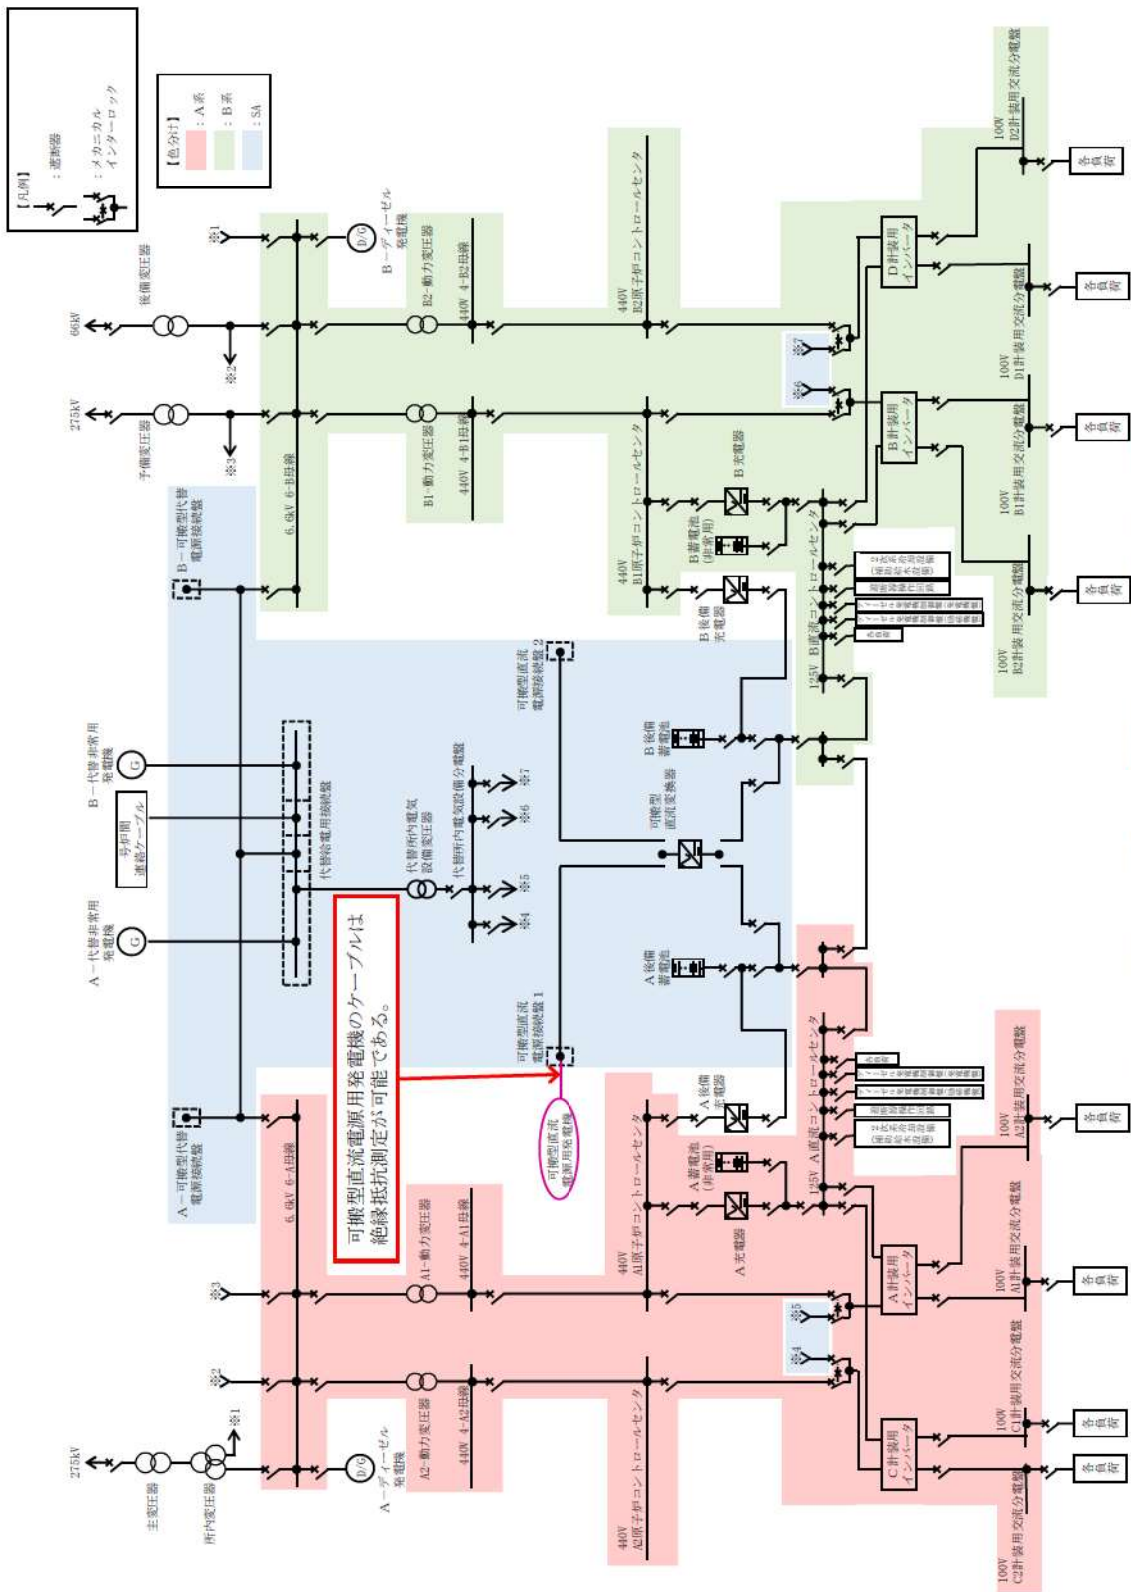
【凡例】
：遮断器
：メカニカルインターロック

【色分け】
：A系
：B系
：SA

66kV
275kV
後備変圧器
予備変圧器
※1
※2
※3
B－ディーゼル発電機
D/G
B2－動力変圧器
B1－動力変圧器
440V 4-B2母線
440V 4-B1母線
6.6kV 6-B母線
440V B2原子炉コントロールセンタ
440V B1原子炉コントロールセンタ
B充電器
B蓄電池（非常用）
B後備充電器
125V B直流コントロールセンタ
※7
※6
B計装用インバータ
D計装用インバータ
100V D1計装用交流分電盤
100V D2計装用交流分電盤
100V B1計装用交流分電盤
100V B2計装用交流分電盤
各負荷
B－可搬型代替電源接続盤
B－代替非常用発電機
G
号炉間連絡ケーブル
代替給電用接続盤
代替所内電気設備変圧器
代替所内電気設備分電盤
※4
※5
※6
※7
可搬型直流電源接続盤2
B後備蓄電池
可搬型直流変換器
A後備蓄電池
可搬型直流電源接続盤1
A－代替非常用発電機
可搬型直流電源用発電機のケーブルは絶縁抵抗測定が可能である。
可搬型直流電源用発電機
A－可搬型代替電源接続盤
6.6kV 6-A母線
A1－動力変圧器
440V 4-A1母線
A2－動力変圧器
440V 4-A2母線
A－ディーゼル発電機
275kV
主変圧器
所内変圧器
440V A1原子炉コントロールセンタ
440V A2原子炉コントロールセンタ
A後備充電器
A蓄電池（非常用）
A充電器
125V A直流コントロールセンタ
A計装用インバータ
C計装用インバータ
100V A2計装用交流分電盤
100V A1計装用交流分電盤
100V C1計装用交流分電盤
100V C2計装用交流分電盤
※5
※4
各負荷